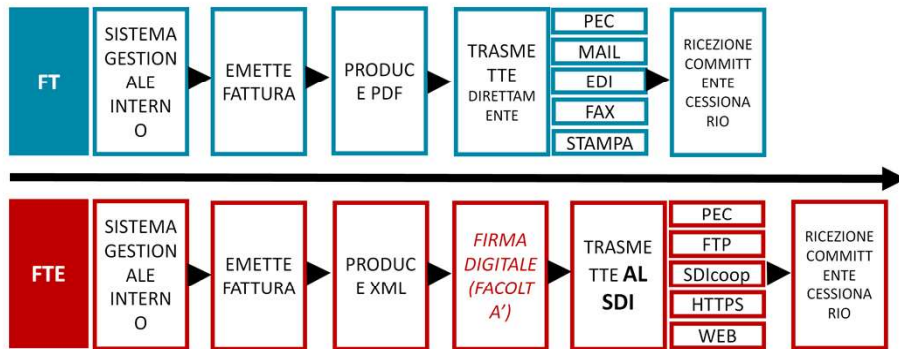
FT

SISTEMA GESTIONALE INTERNO

EMETTE FATTURA

PRODUCE PDF

TRASMETTE DIRETTAMENTE

PEC
MAIL
EDI
FAX
STAMPA

RICEZIONE COMMITTENTE CESSIONARIO

FTE

SISTEMA GESTIONALE INTERNO

EMETTE FATTURA

PRODUCE XML

FIRMA DIGITALE (FACOLTA')

TRASMETTE AL SDI

PEC
FTP
SDIcoop
HTTPS
WEB

RICEZIONE COMMITTENTE CESSIONARIO